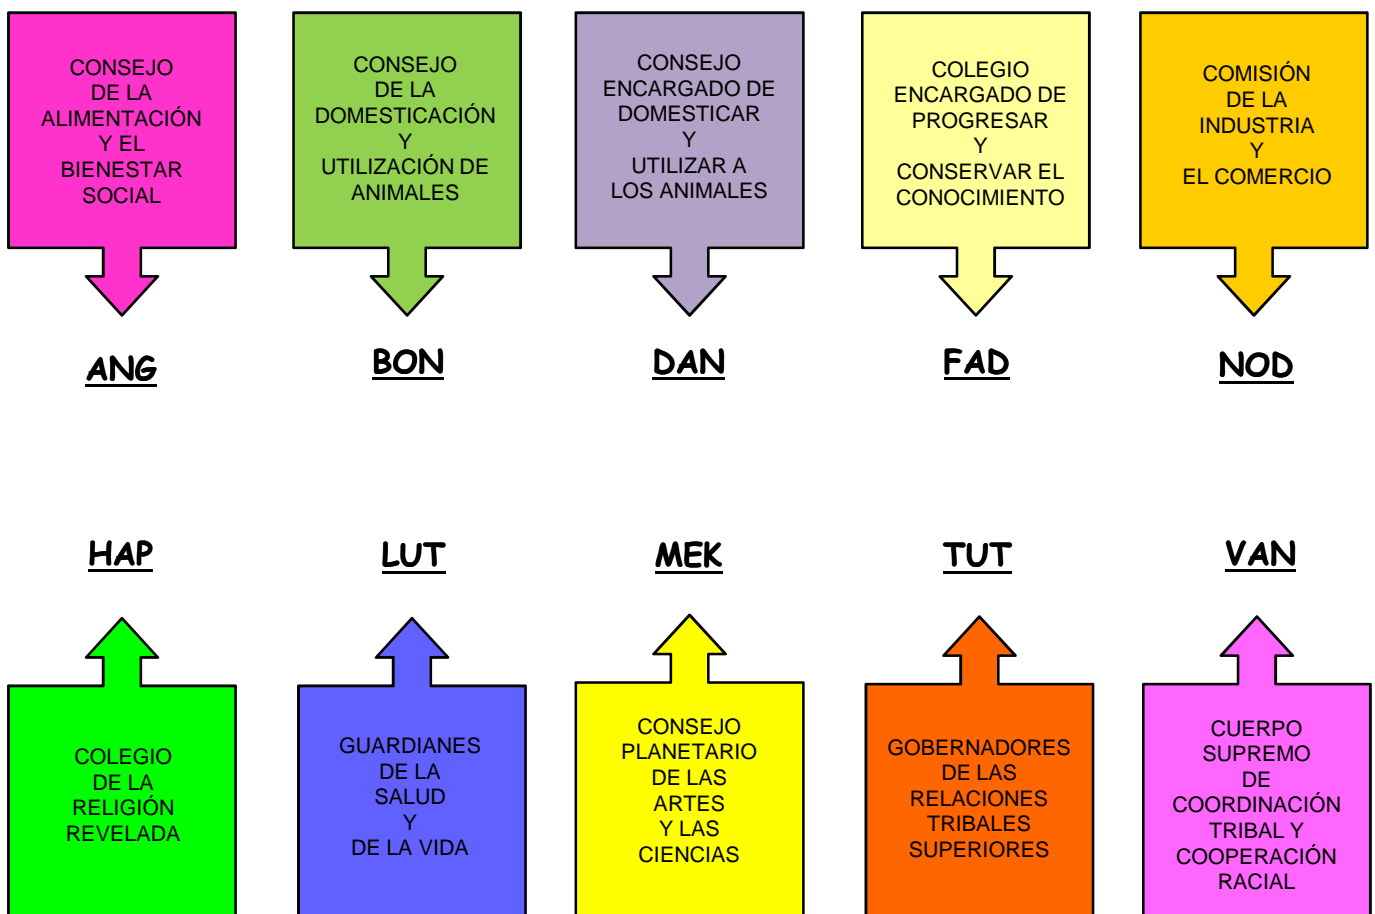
CONSEJO DE LA ALIMENTACIÓN Y EL BIENESTAR SOCIAL

ANG

CONSEJO DE LA DOMESTICACIÓN Y UTILIZACIÓN DE ANIMALES

BON

CONSEJO ENCARGADO DE DOMESTICAR Y UTILIZAR A LOS ANIMALES

DAN

COLEGIO ENCARGADO DE PROGRESAR Y CONSERVAR EL CONOCIMIENTO

FAD

COMISIÓN DE LA INDUSTRIA Y EL COMERCIO

NOD

HAP

COLEGIO DE LA RELIGIÓN REVELADA

LUT

GUARDIANES DE LA SALUD Y DE LA VIDA

MEK

CONSEJO PLANETARIO DE LAS ARTES Y LAS CIENCIAS

TUT

GOBERNADORES DE LAS RELACIONES TRIBALES SUPERIORES

VAN

CUERPO SUPREMO DE COORDINACIÓN TRIBAL Y COOPERACIÓN RACIAL